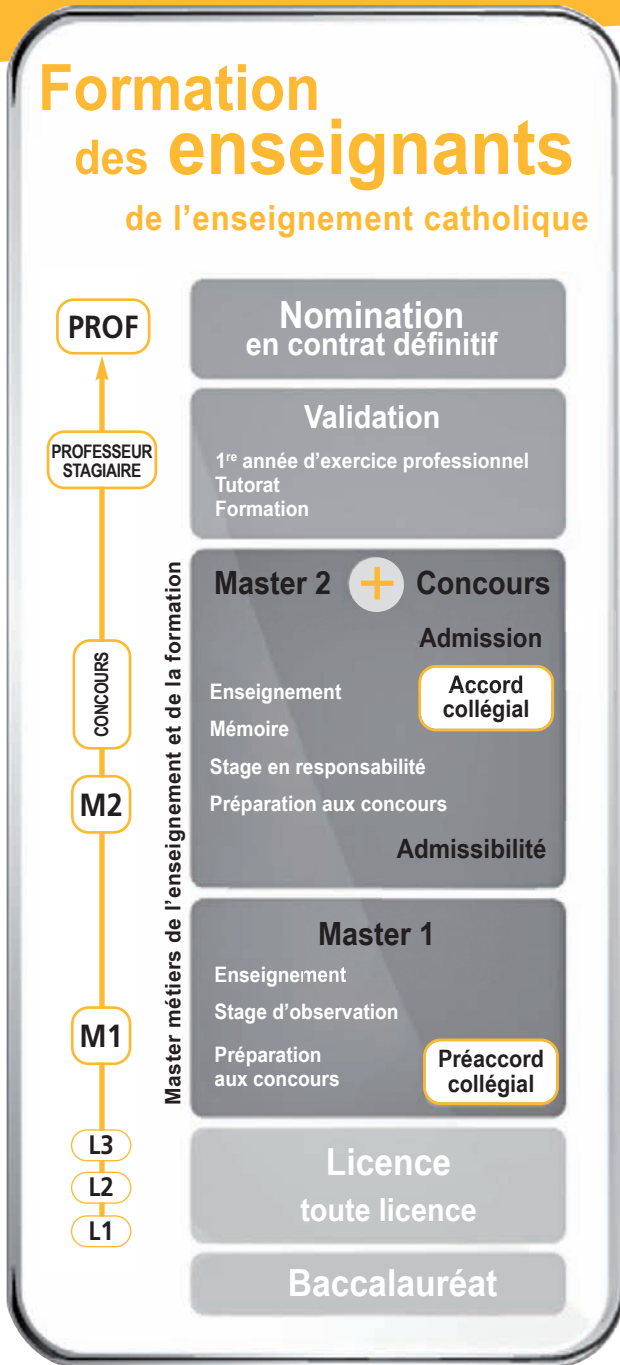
Formation des enseignants
de l'enseignement catholique

PROF

PROFESSEUR STAGIAIRE

CONCOURS

M2

M1

L3

L2

L1

Master métiers de l'enseignement et de la formation

Nomination
en contrat définitif

Validation
1$^{re}$ année d'exercice professionnel
Tutorat
Formation

Master 2 + Concours

Admission

Enseignement

Accord collégial

Mémoire

Stage en responsabilité

Préparation aux concours

Admissibilité

Master 1

Enseignement

Stage d'observation

Préparation aux concours

Préaccord collégial

Licence
toute licence

Baccalauréat